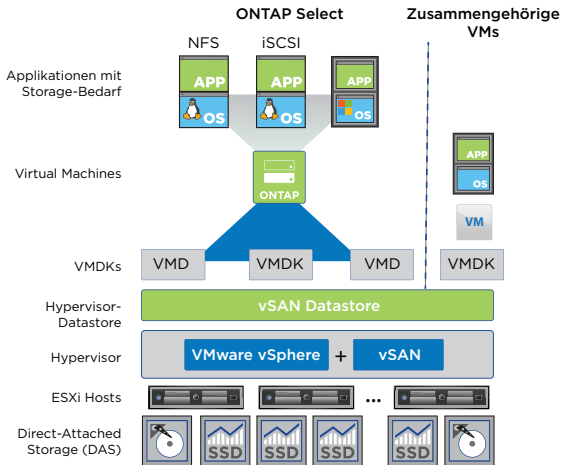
ONTAP Select

Zusammengehörige VMs

NFS

iSCSI

Applikationen mit Storage-Bedarf

APP

OS

APP

OS

APP

OS

APP

OS

Virtual Machines

ONTAP

VM

VMDKs

VMD

VMDK

VMD

VMDK

Hypervisor-Datastore

vSAN Datastore

Hypervisor

VMware vSphere

+

vSAN

ESXi Hosts

...

Direct-Attached Storage (DAS)

SSD

SSD

SSD

SSD